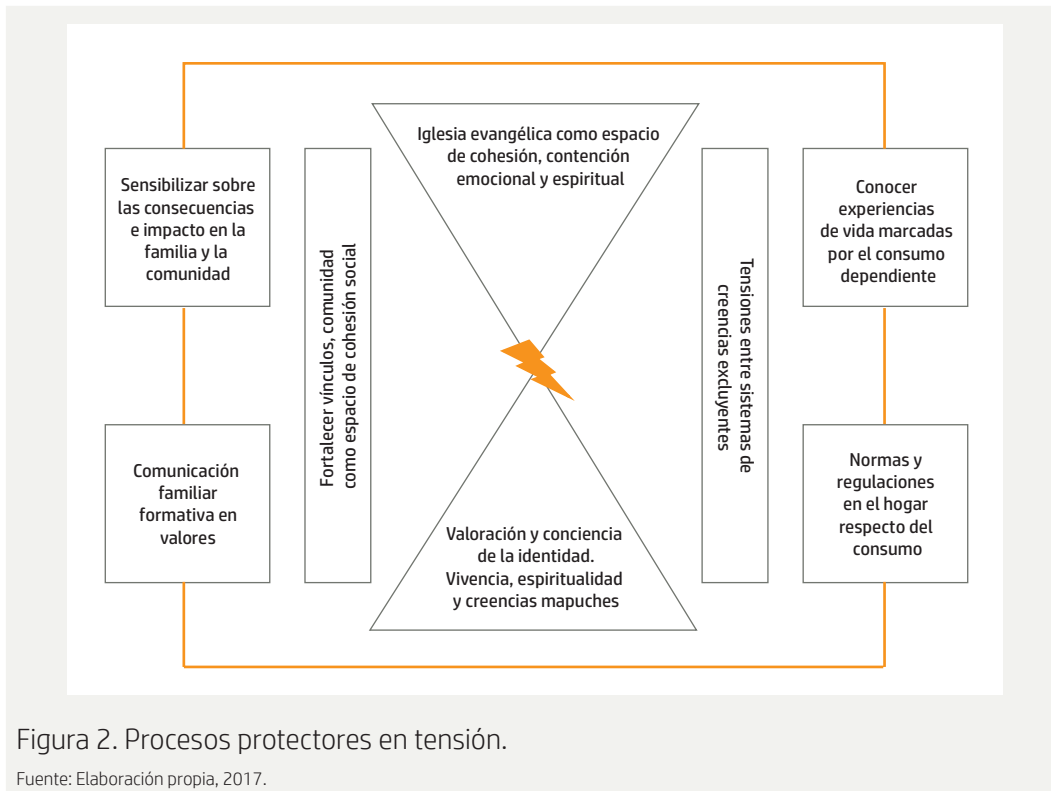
Sensibilizar sobre las consecuencias e impacto en la familia y la comunidad

Comunicación familiar formativa en valores

Fortalecer vínculos, comunidad como espacio de cohesión social

Iglesia evangélica como espacio de cohesión, contención emocional y espiritual

Valoración y conciencia de la identidad. Vivencia, espiritualidad y creencias mapuches

Tensiones entre sistemas de creencias excluyentes

Conocer experiencias de vida marcadas por el consumo dependiente

Normas y regulaciones en el hogar respecto del consumo

Figura 2. Procesos protectores en tensión.

Fuente: Elaboración propia, 2017.